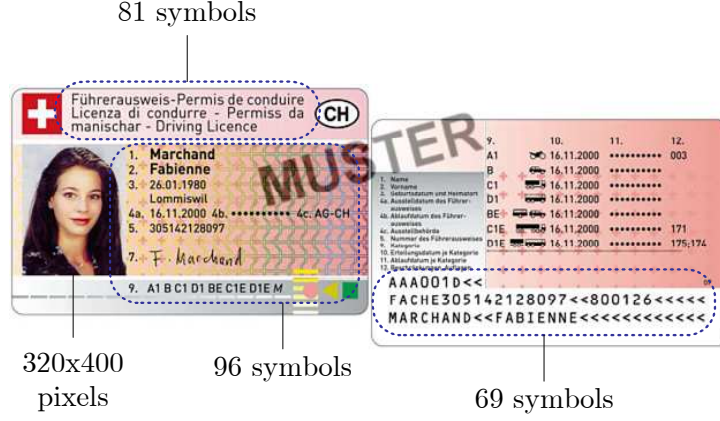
81 symbols

Führerausweis-Permis de conduire
Licenza di condurre - Permiss da
manischar - Driving Licence

CH

MUSTER

1. Marchand
2. Fabienne
3. 26.01.1980
Lommiswil
4a. 16.11.2000 4b. •••••••••• 4c. AG-CH
5. 305142128097

7. F. Marchand

9. A1 B C1 D1 BE C1E D1E M

320x400 pixels

96 symbols

| 9. | 10. | 11. | 12. |
|---|---|---|---|
| A1 | 16.11.2000 | •••••••••• | 003 |
| B | 16.11.2000 | •••••••••• | |
| C1 | 16.11.2000 | •••••••••• | |
| D1 | 16.11.2000 | •••••••••• | |
| BE | 16.11.2000 | •••••••••• | |
| C1E | 16.11.2000 | •••••••••• | 171 |
| D1E | 16.11.2000 | •••••••••• | 175;174 |

1. Name
2. Vorname
3. Geburtsdatum und Heimatort
4a. Ausstelldatum des Führerausweises
4b. Ablaufdatum des Führerausweises
4c. Ausstellbehörde
5. Nummer des Führerausweises
9. Kategorie
10. Erteilungsdatum je Kategorie
11. Ablaufdatum je Kategorie
12. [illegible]

AAA001D<<
FACHE305142128097<<800126<<<<<
MARCHAND<<FABIENNE<<<<<<<<<<<<

69 symbols